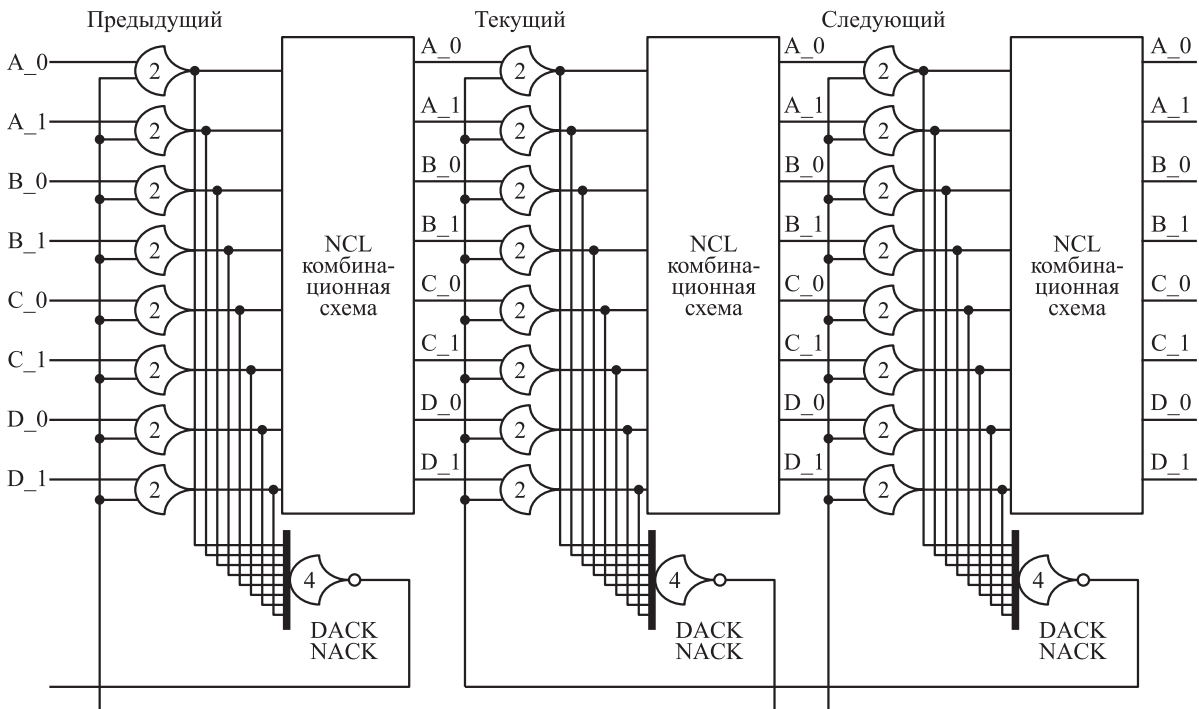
Предыдущий

Текущий

Следующий

A_0
A_1
B_0
B_1
C_0
C_1
D_0
D_1

2
2
2
2
2
2
2
2

NCL комбинационная схема

4

DACK
NACK

A_0
A_1
B_0
B_1
C_0
C_1
D_0
D_1

2
2
2
2
2
2
2
2

NCL комбинационная схема

4

DACK
NACK

A_0
A_1
B_0
B_1
C_0
C_1
D_0
D_1

2
2
2
2
2
2
2
2

NCL комбинационная схема

4

DACK
NACK

A_0
A_1
B_0
B_1
C_0
C_1
D_0
D_1